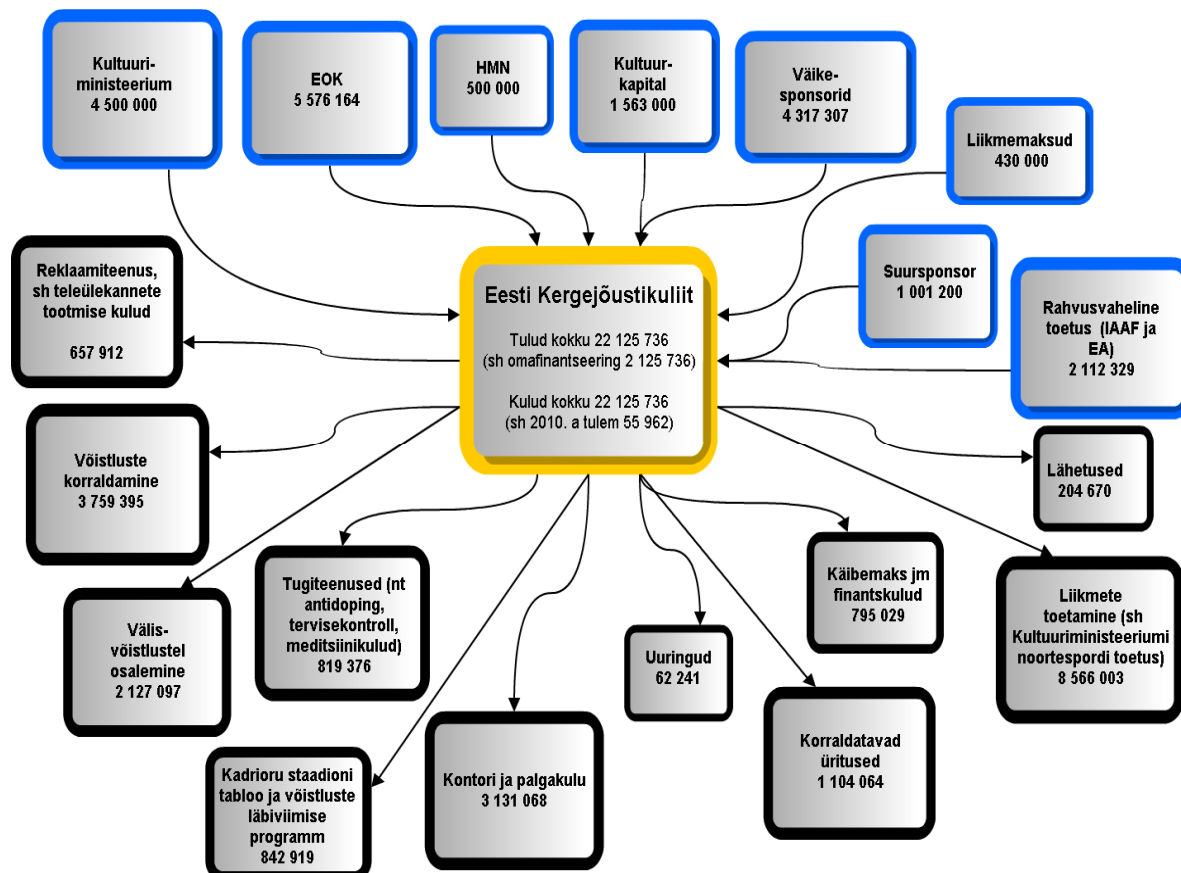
Kultuuri-ministeerium
4 500 000

EOK
5 576 164

HMN
500 000

Kultuur-kapital
1 563 000

Väike-sponsorid
4 317 307

Liikmemaksud
430 000

Reklaamiteenus, sh teleülekannete tootmise kulud

657 912

Eesti Kergejõustikuliit

Tulud kokku 22 125 736
(sh omafinantseering 2 125 736)

Kulud kokku 22 125 736
(sh 2010. a tulem 55 962)

Suursponsor
1 001 200

Rahvusvaheline toetus (IAAF ja EA)
2 112 329

Võistluste korraldamine
3 759 395

Lähetused
204 670

Tugiteenused (nt antidoping, tervisekontroll, meditsiinikulud)
819 376

Käibemaks jm finantskulud
795 029

Liikmete toetamine (sh Kultuuriministeeriumi noortespordi toetus)
8 566 003

Välis-võistlustel osalemine
2 127 097

Uuringud
62 241

Kontori ja palgakulu
3 131 068

Korraldatavad üritused
1 104 064

Kadrioru staadioni tabloo ja võistluste läbiviimise programm
842 919